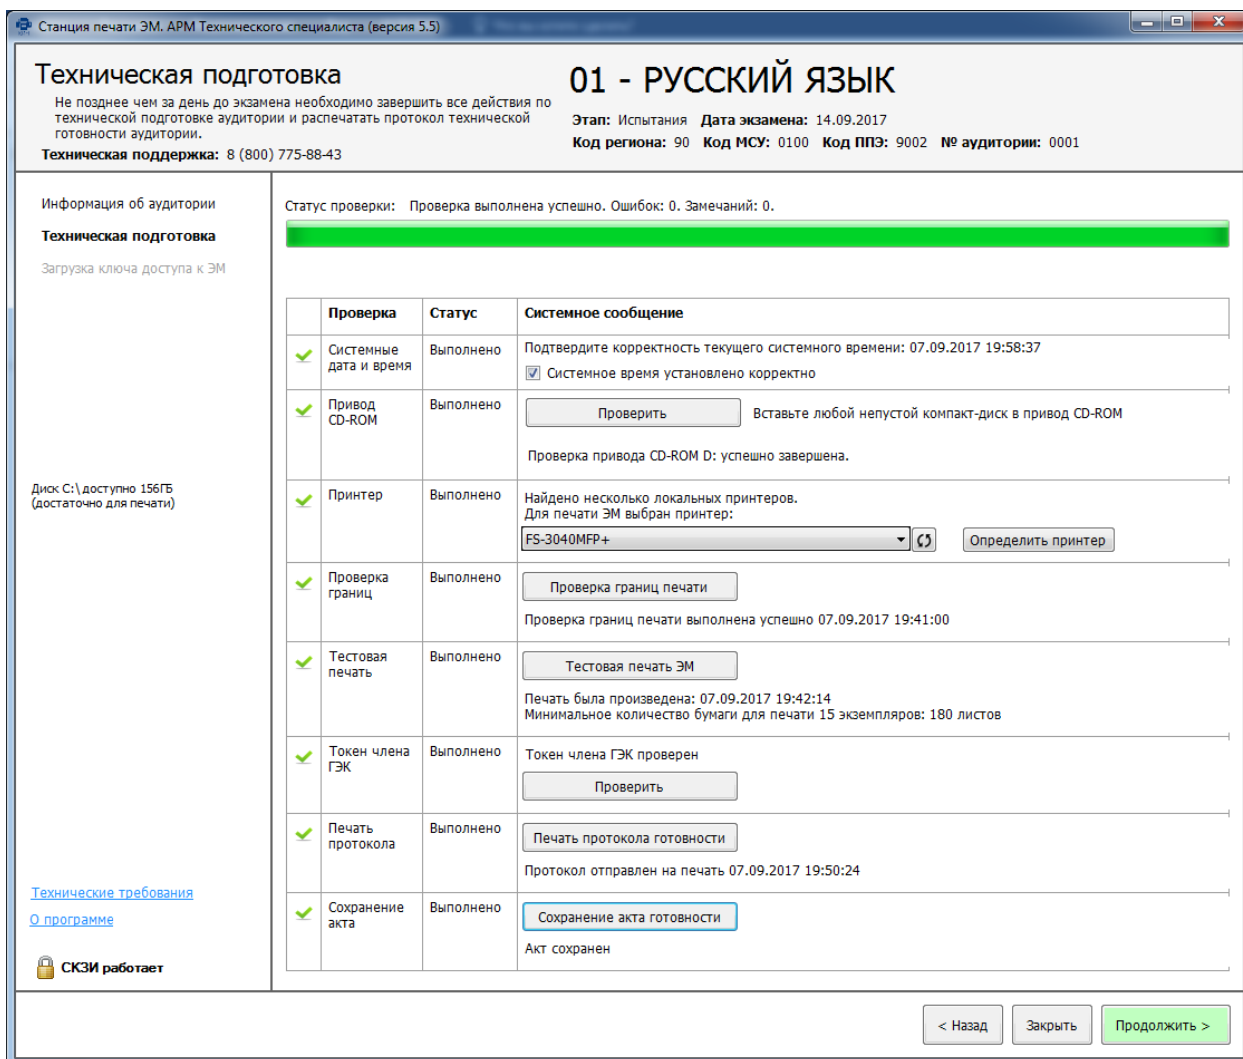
Станция печати ЭМ. АРМ Технического специалиста (версия 5.5)

Техническая подготовка

Не позднее чем за день до экзамена необходимо завершить все действия по технической подготовке аудитории и распечатать протокол технической готовности аудитории.

Техническая поддержка: 8 (800) 775-88-43

01 - РУССКИЙ ЯЗЫК

Этап: Испытания Дата экзамена: 14.09.2017

Код региона: 90 Код МСУ: 0100 Код ППЭ: 9002 № аудитории: 0001

Информация об аудитории

Техническая подготовка

Загрузка ключа доступа к ЭМ

Диск C:\ доступно 156ГБ (достаточно для печати)

Технические требования

О программе

СКЗИ работает

Статус проверки: Проверка выполнена успешно. Ошибок: 0. Замечаний: 0.

| | Проверка | Статус | Системное сообщение |
|---|---|---|---|
| ✓ | Системные дата и время | Выполнено | Подтвердите корректность текущего системного времени: 07.09.2017 19:58:37 ☑ Системное время установлено корректно |
| ✓ | Привод CD-ROM | Выполнено | Проверить Вставьте любой непустой компакт-диск в привод CD-ROM Проверка привода CD-ROM D: успешно завершена. |
| ✓ | Принтер | Выполнено | Найдено несколько локальных принтеров. Для печати ЭМ выбран принтер: FS-3040MFP+ Определить принтер |
| ✓ | Проверка границ | Выполнено | Проверка границ печати Проверка границ печати выполнена успешно 07.09.2017 19:41:00 |
| ✓ | Тестовая печать | Выполнено | Тестовая печать ЭМ Печать была произведена: 07.09.2017 19:42:14 Минимальное количество бумаги для печати 15 экземпляров: 180 листов |
| ✓ | Токен члена ГЭК | Выполнено | Токен члена ГЭК проверен Проверить |
| ✓ | Печать протокола | Выполнено | Печать протокола готовности Протокол отправлен на печать 07.09.2017 19:50:24 |
| ✓ | Сохранение акта | Выполнено | Сохранение акта готовности Акт сохранен |

< Назад Закрыть Продолжить >